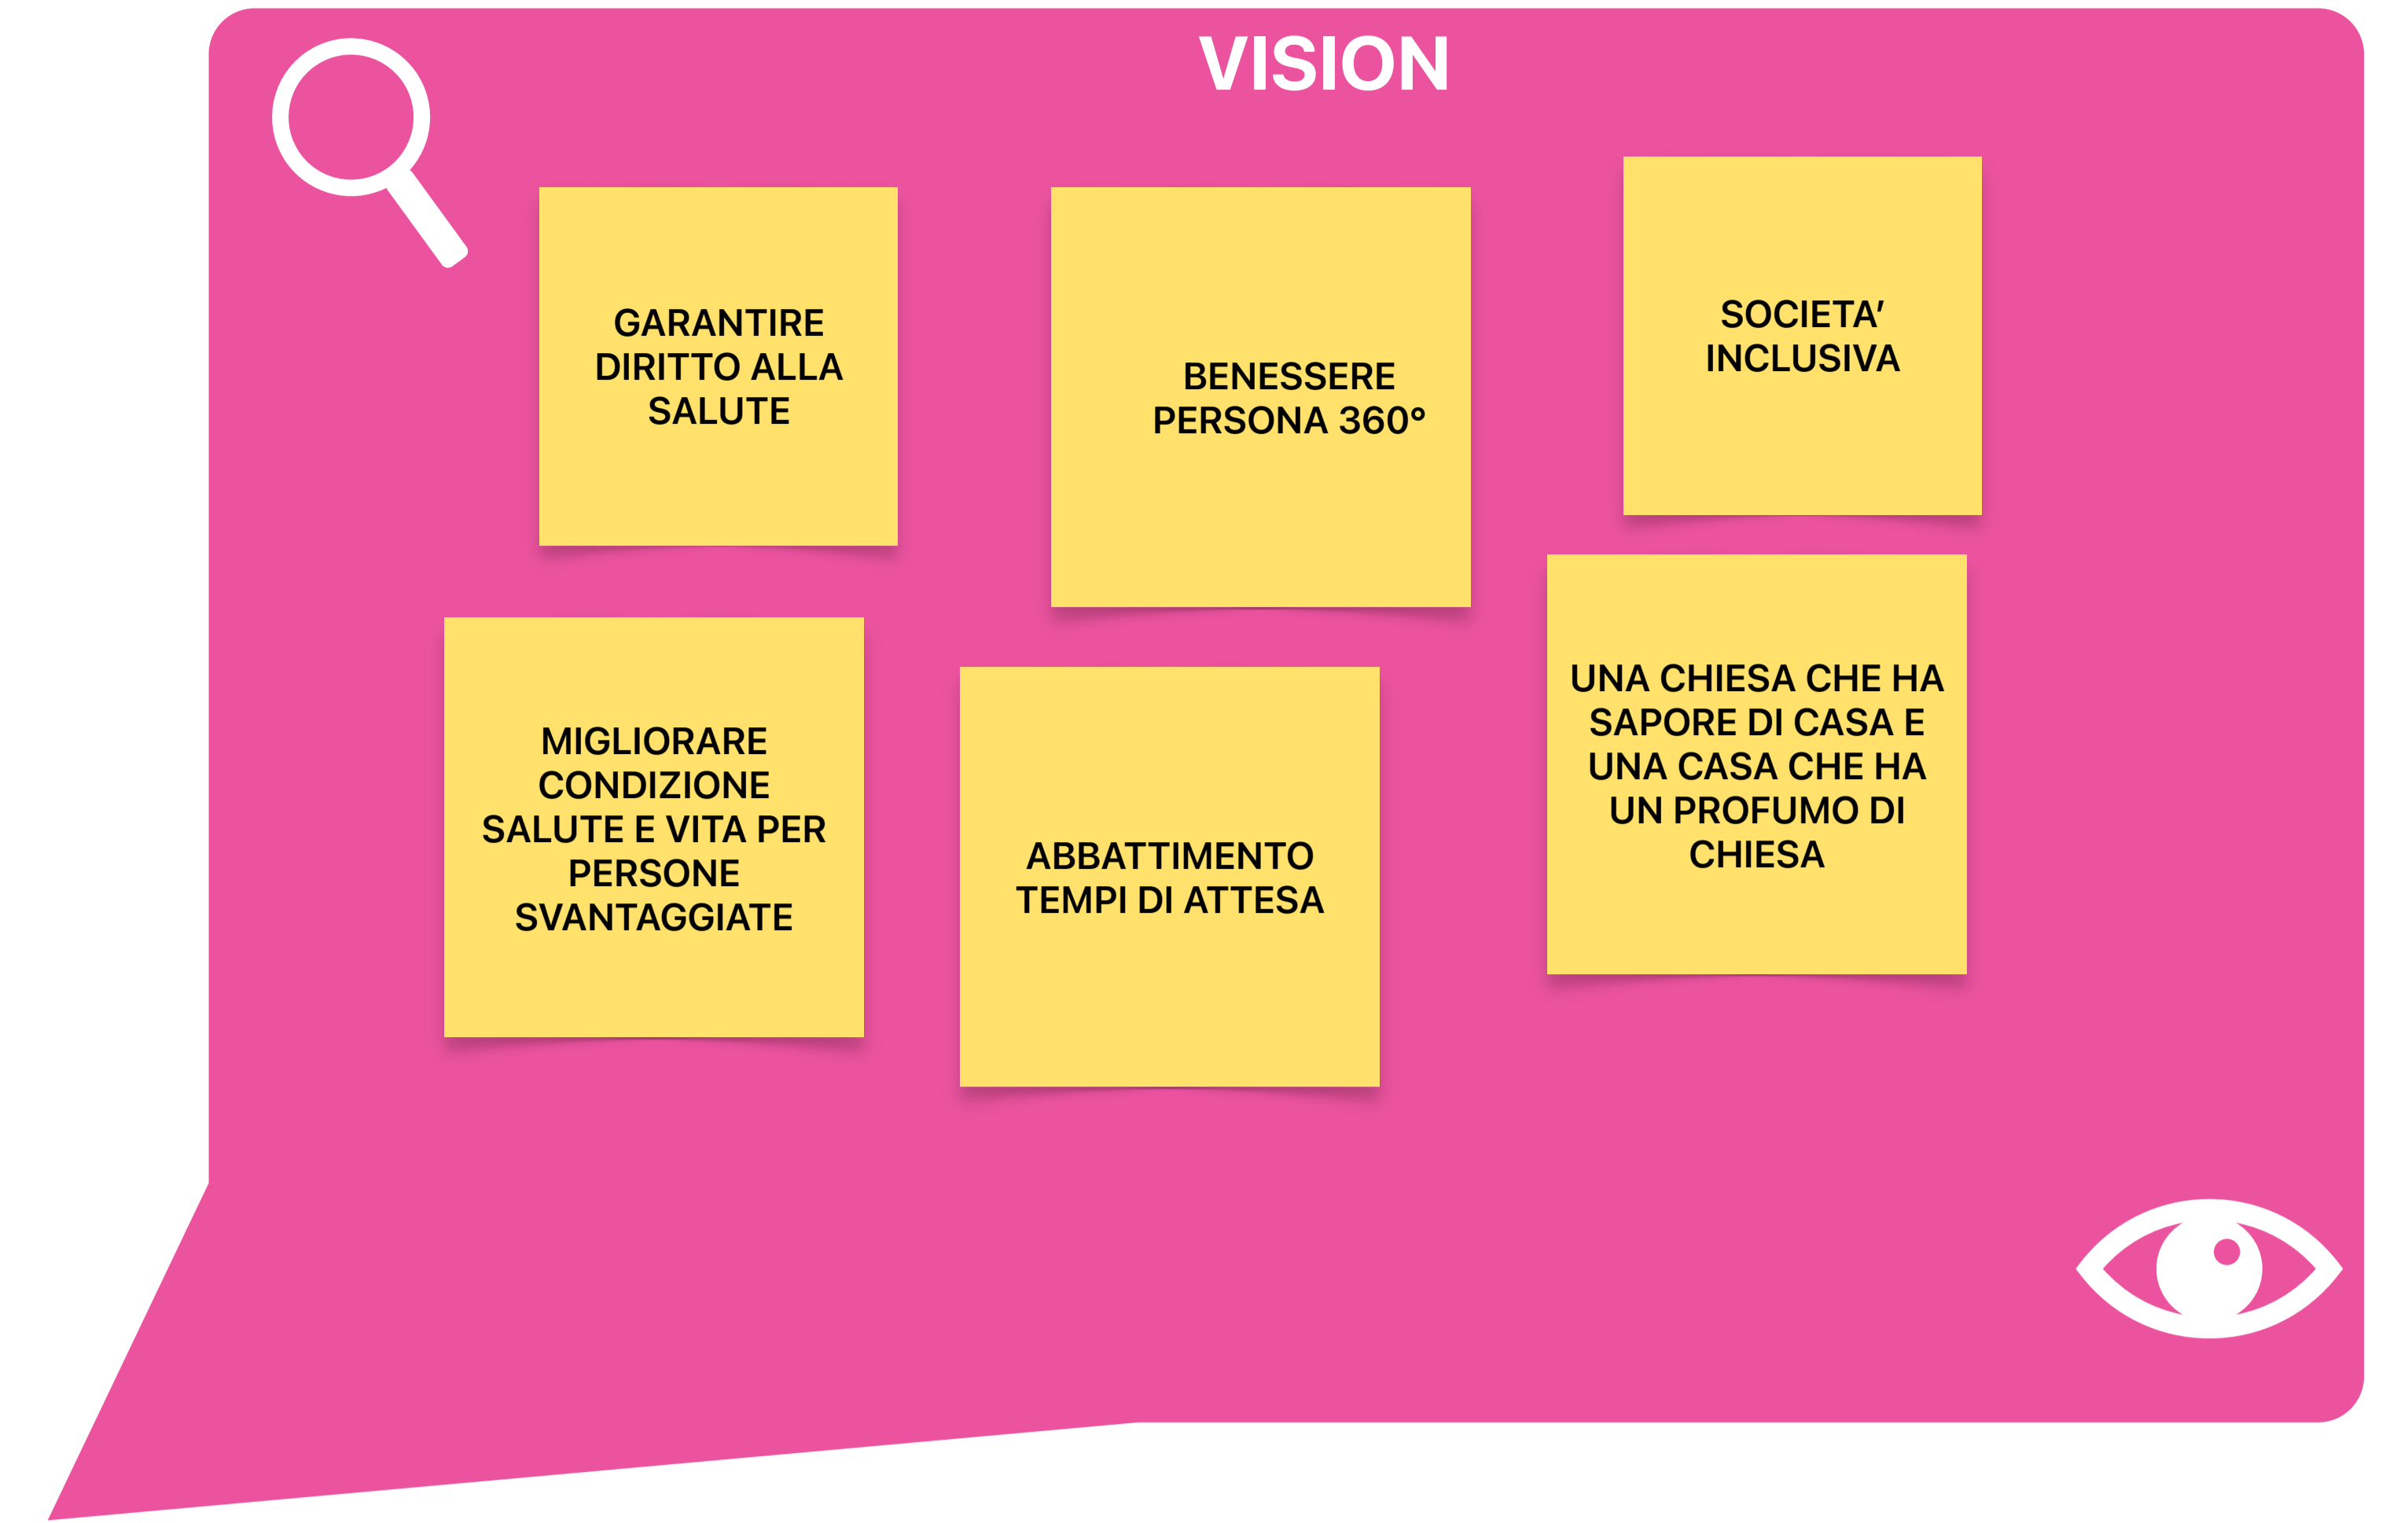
VISION

GARANTIRE DIRITTO ALLA SALUTE

BENESSERE PERSONA 360°

SOCIETA' INCLUSIVA

MIGLIORARE CONDIZIONE SALUTE E VITA PER PERSONE SVANTAGGIATE

ABBATTIMENTO TEMPI DI ATTESA

UNA CHIESA CHE HA SAPORE DI CASA E UNA CASA CHE HA UN PROFUMO DI CHIESA